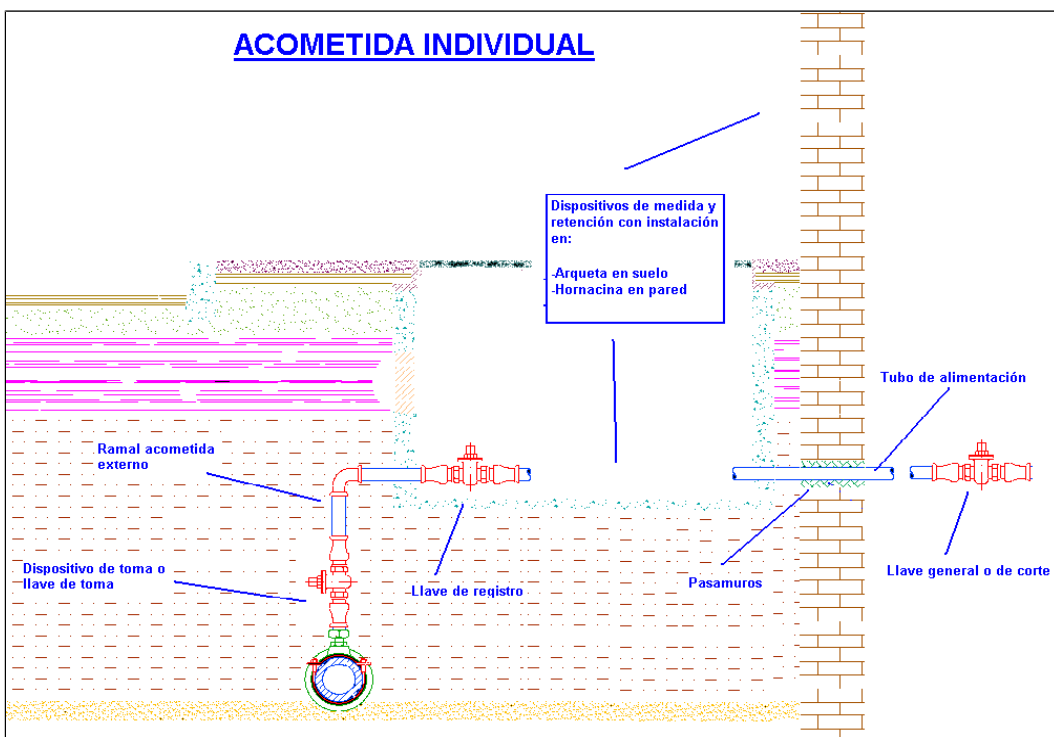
ACOMETIDA INDIVIDUAL

Dispositivos de medida y retención con instalación en:

-Arqueta en suelo
-Hornacina en pared

Tubo de alimentación

Ramal acometida externo

Dispositivo de toma o llave de toma

Llave de registro

Pasamuros

Llave general o de corte